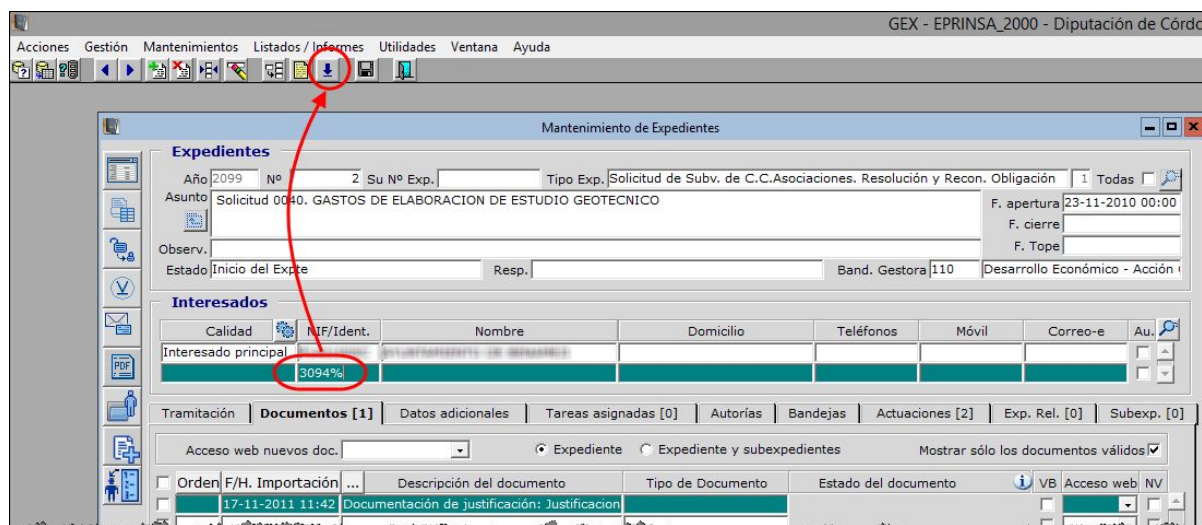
GEX - EPRINSA_2000 - Diputación de Córdo

Acciones Gestión Mantenimientos Listados / Informes Utilidades Ventana Ayuda

Mantenimiento de Expedientes

Expedientes

Año 2099 Nº 2 Su Nº Exp. Tipo Exp. Solicitud de Subv. de C.C.Asociaciones. Resolución y Recon. Obligación 1 Todas

Asunto Solicitud 0040. GASTOS DE ELABORACION DE ESTUDIO GEOTECNICO

F. apertura 23-11-2010 00:00

F. cierre

F. Tope

Observ.

Estado Inicio del Expte Resp. Band. Gestora 110 Desarrollo Económico - Acción

Interesados

| Calidad | NIF/Ident. | Nombre | Domicilio | Teléfonos | Móvil | Correo-e | Au. |
|---|---|---|---|---|---|---|---|
| Interesado principal | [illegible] | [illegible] | | | | | |
| | 3094% | | | | | | |

Tramitación Documentos [1] Datos adicionales Tareas asignadas [0] Autorías Bandejas Actuaciones [2] Exp. Rel. [0] Subexp. [0]

Acceso web nuevos doc. Expediente Expediente y subexpedientes Mostrar sólo los documentos válidos

| Orden | F/H. Importación | ... | Descripción del documento | Tipo de Documento | Estado del documento | VB | Acceso web | NV |
|---|---|---|---|---|---|---|---|---|
| | 17-11-2011 11:42 | | Documentación de justificación: Justificacion | | | | | |